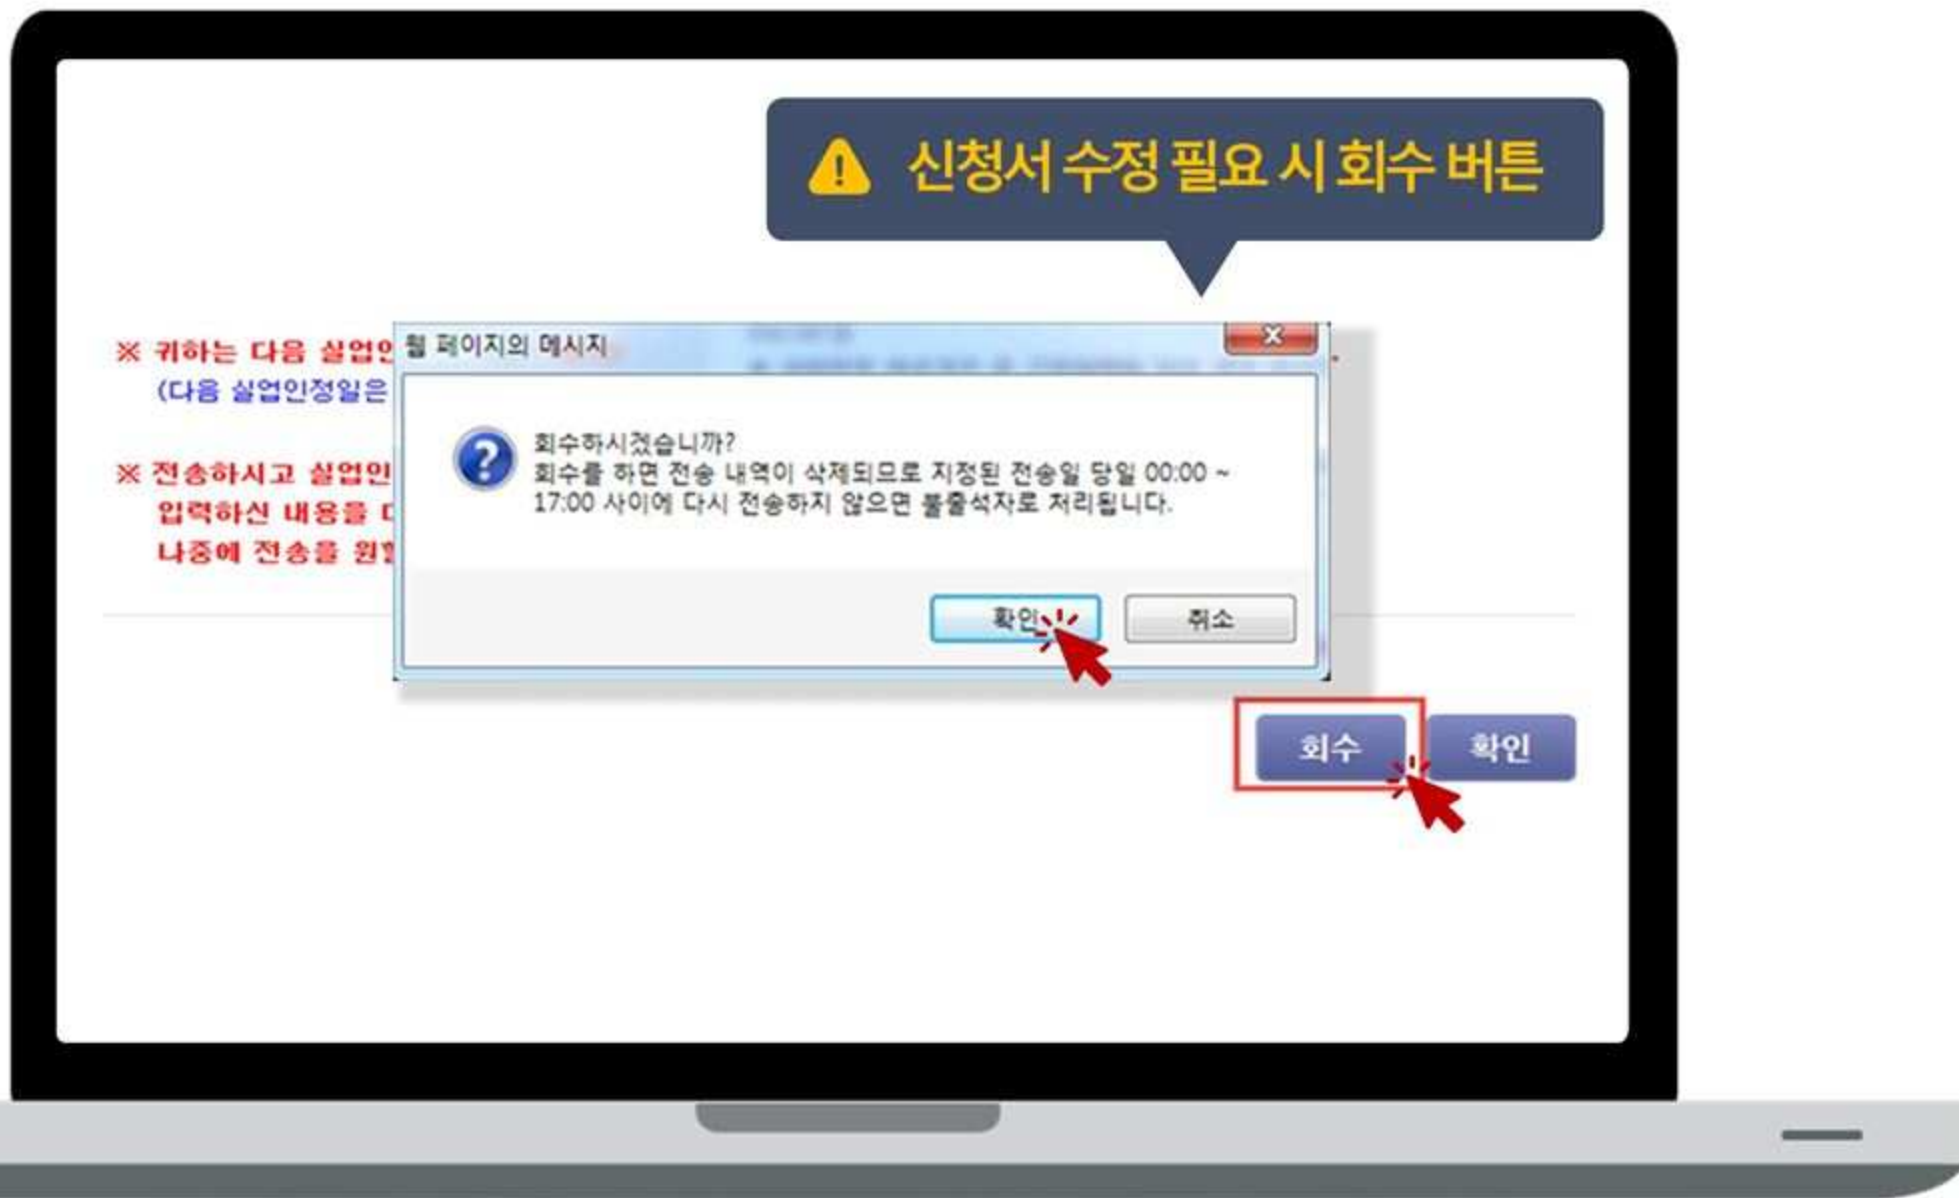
신청서 수정 필요 시 회수 버튼

※ 귀하는 다음 실업인 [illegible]
(다음 실업인정일은 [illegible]

※ 전송하시고 실업인 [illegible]
입력하신 내용을 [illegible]
나중에 전송을 원할 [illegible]

웹 페이지의 메시지

회수하시겠습니까?
회수를 하면 전송 내역이 삭제되므로 지정된 전송일 당일 00:00 ~ 17:00 사이에 다시 전송하지 않으면 불출석자로 처리됩니다.

확인 취소

회수 확인